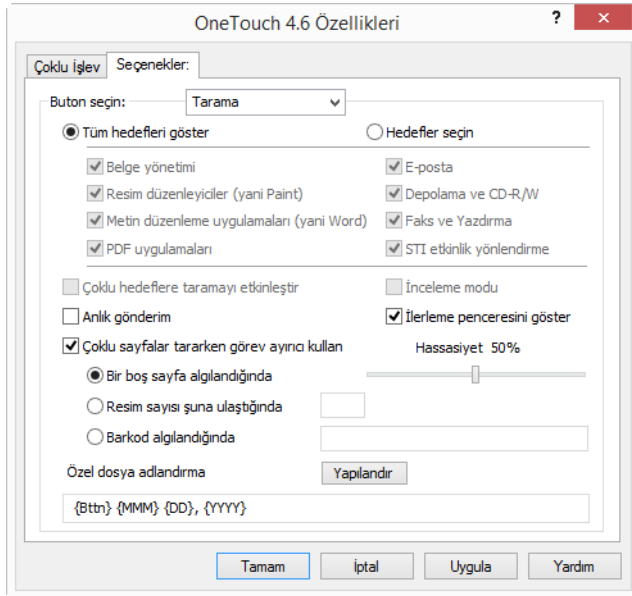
OneTouch 4.6 Özellikleri

?

Çoklu İşlev

Seçenekler:

Buton seçin:

Tarama

Tüm hedefleri göster

Hedefler seçin

Belge yönetimi

Resim düzenleyiciler (yani Paint)

Metin düzenleme uygulamaları (yani Word)

PDF uygulamaları

E-posta

Depolama ve CD-R/W

Faks ve Yazdırma

STI etkinlik yönlendirme

Çoklu hedeflere taramayı etkinleştir

İnceleme modu

Anlık gönderim

İlerleme penceresini göster

Çoklu sayfalar tararken görev ayırıcı kullan

Hassasiyet 50%

Bir boş sayfa algılandığında

Resim sayısı şuna ulaştığında

Barkod algılandığında

Özel dosya adlandırma

Yapılandır

{Bttn} {MMM} {DD}, {YYYY}

Tamam

İptal

Uygula

Yardım